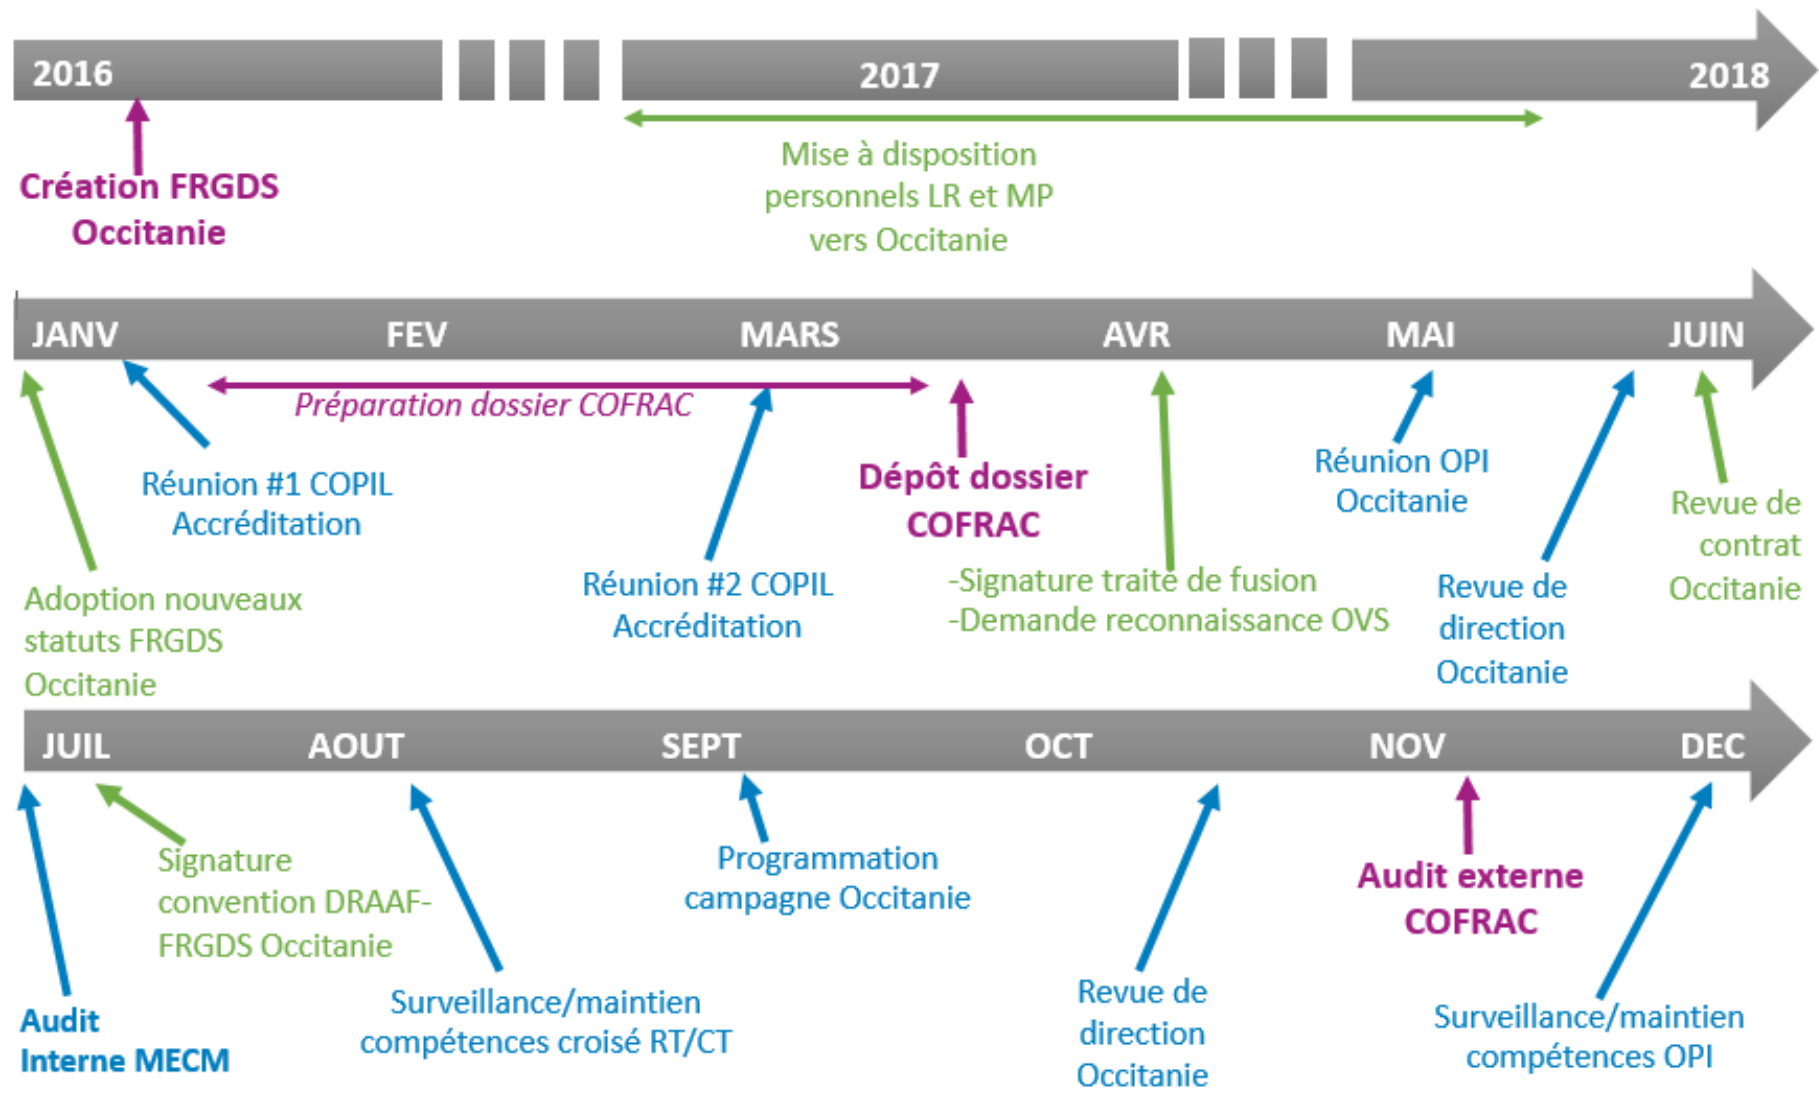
2016

2017

2018

Création FRGDS Occitanie

Mise à disposition personnels LR et MP vers Occitanie

JANV

FEV

MARS

AVR

MAI

JUIN

Préparation dossier COFRAC

Réunion #1 COPIL Accréditation

Dépôt dossier COFRAC

Réunion OPI Occitanie

Revue de contrat Occitanie

Adoption nouveaux statuts FRGDS Occitanie

Réunion #2 COPIL Accréditation

-Signature traité de fusion
-Demande reconnaissance OVS

Revue de direction Occitanie

JUIL

AOUT

SEPT

OCT

NOV

DEC

Signature convention DRAAF-FRGDS Occitanie

Programmation campagne Occitanie

Audit externe COFRAC

Audit Interne MECM

Surveillance/maintien compétences croisé RT/CT

Revue de direction Occitanie

Surveillance/maintien compétences OPI